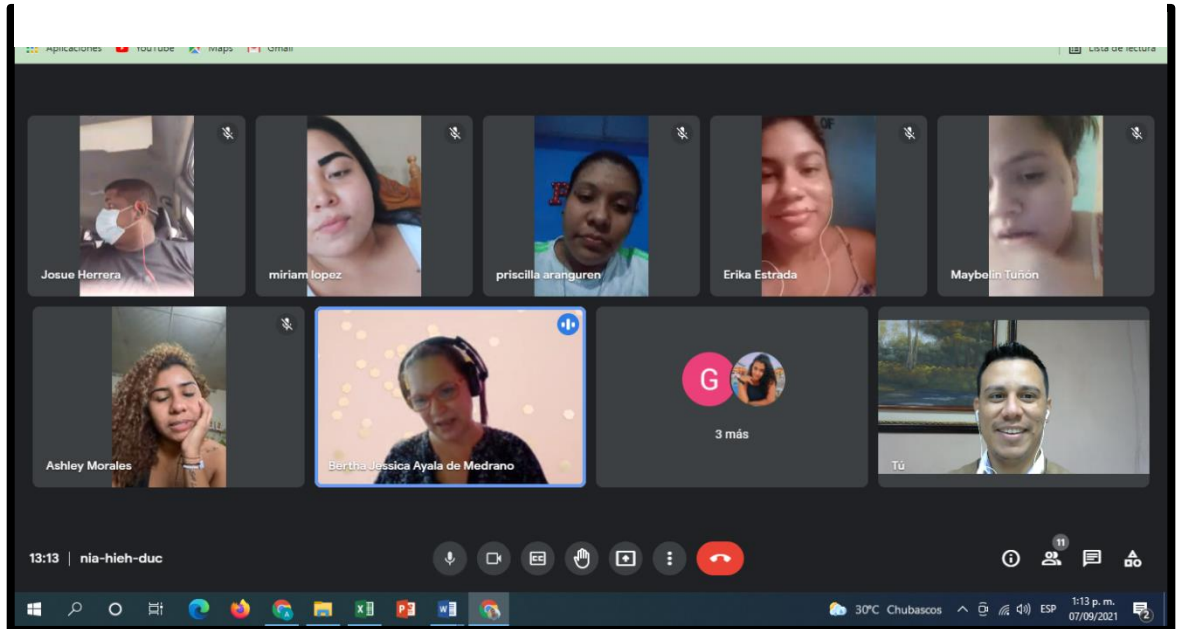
Aplicaciones YouTube Maps Gmail

Lista de lectura

Josue Herrera

miriam lopez

priscilla aranguren

Erika Estrada

Maybelin Tuñon

Ashley Morales

Bertha Jessica Ayala de Medrano

G

3 más

Tú

13:13 | nia-hieh-duc

11

30°C Chubascos

ESP

1:13 p. m.
07/09/2021

2